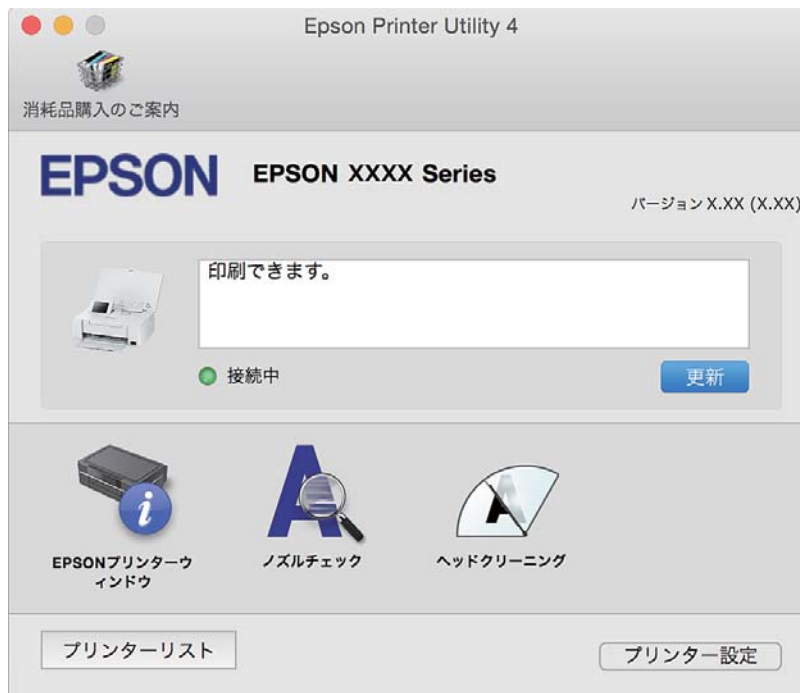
Epson Printer Utility 4

消耗品購入のご案内

EPSON

EPSON XXXX Series

バージョン X.XX (X.XX)

印刷できます。

接続中

更新

EPSONプリンターウィンドウ

ノズルチェック

ヘッドクリーニング

プリンターリスト

プリンター設定